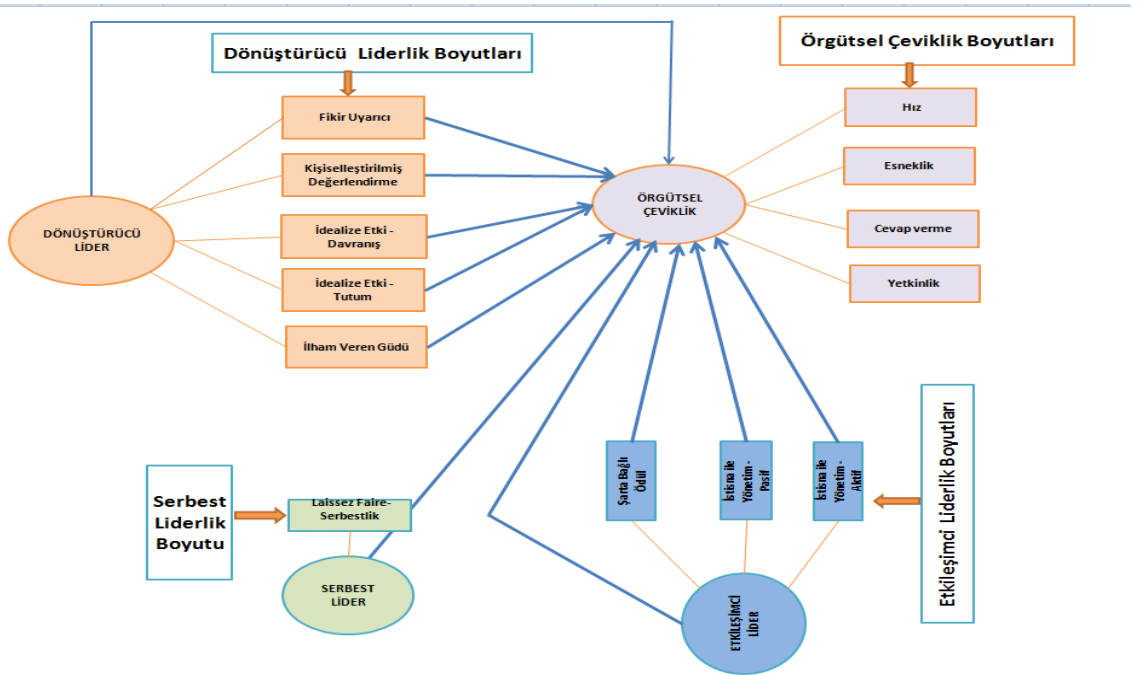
Dönüştürücü Liderlik Boyutları

Örgütsel Çeviklik Boyutları

Fikir Uyarıcı

Kişiselleştirilmiş Değerlendirme

İdealize Etki - Davranış

İdealize Etki - Tutum

İlham Veren Güdü

DÖNÜŞTÜRÜCÜ LİDER

ÖRGÜTSEL ÇEVİKLİK

Hız

Esneklik

Cevap verme

Yetkinlik

Serbest Liderlik Boyutu

Laissez Faire - Serbestlik

SERBEST LİDER

Şarta Bağlı Ödül

İstisna ile Yönetim - Pasif

İstisna ile Yönetim - Aktif

Etkileşimci Liderlik Boyutları

ETKİLEŞİMCİ LİDER